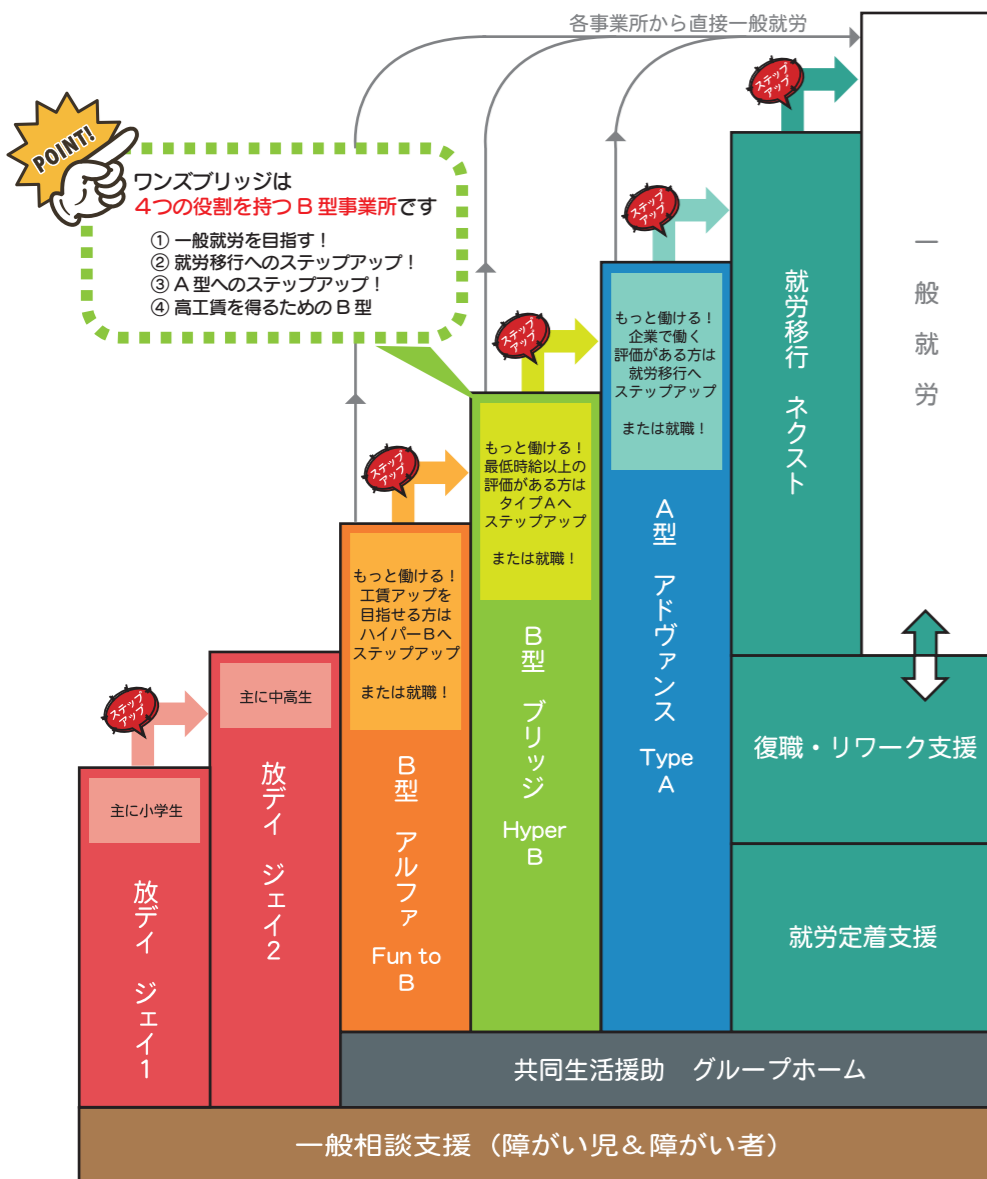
各事業所から直接一般就労

POINT!

ワンズブリッジは
4つの役割を持つＢ型事業所です

① 一般就労を目指す！
② 就労移行へのステップアップ！
③ Ａ型へのステップアップ！
④ 高工賃を得るためのＢ型

ステップアップ

ステップアップ

ステップアップ

ステップアップ

ステップアップ

一般就労

就労移行 ネクスト

もっと働ける！
企業で働く
評価がある方は
就労移行へ
ステップアップ

または就職！

Ａ型 アドヴァンス
Type A

もっと働ける！
最低時給以上の
評価がある方は
タイプＡへ
ステップアップ

または就職！

Ｂ型 ブリッジ
Hyper B

もっと働ける！
工賃アップを
目指せる方は
ハイパーＢへ
ステップアップ

または就職！

Ｂ型 アルファ
Fun to B

主に中高生

放デイ ジェイ2

主に小学生

放デイ ジェイ1

復職・リワーク支援

就労定着支援

共同生活援助 グループホーム

一般相談支援（障がい児＆障がい者）